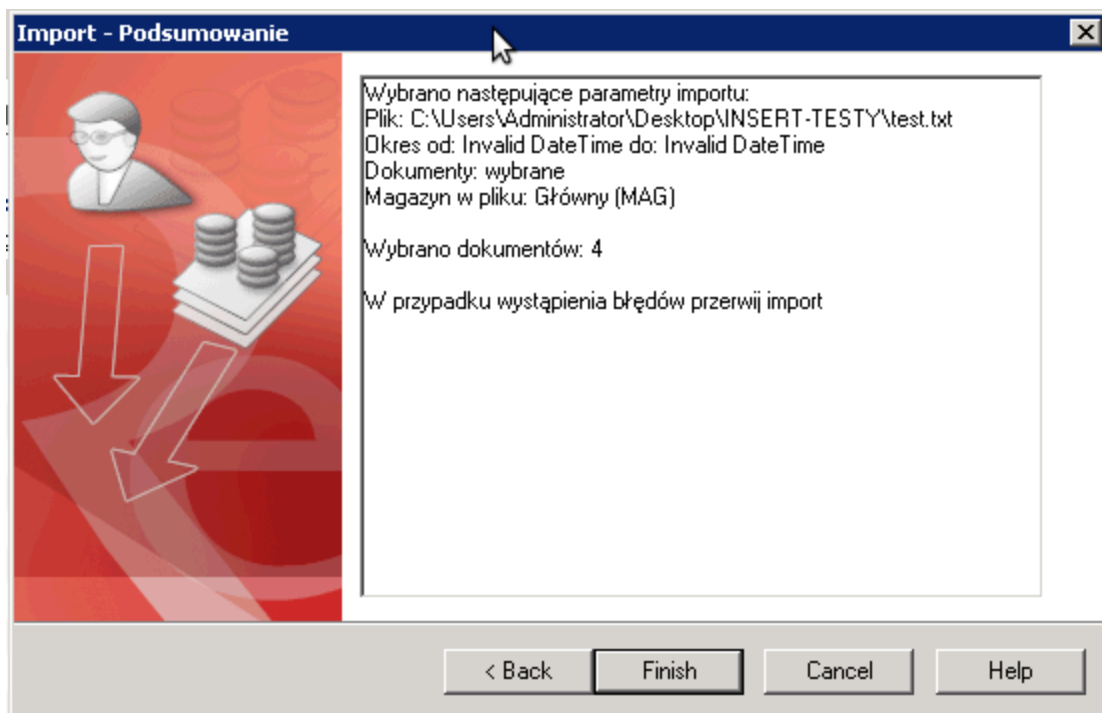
Import - Podsumowanie

Wybrano następujące parametry importu:
Plik: C:\Users\Administrator\Desktop\INSERT-TESTY\test.txt
Okres od: Invalid DateTime do: Invalid DateTime
Dokumenty: wybrane
Magazyn w pliku: Główny (MAG)

Wybrano dokumentów: 4

W przypadku wystąpienia błędów przerwij import

< Back
Finish
Cancel
Help